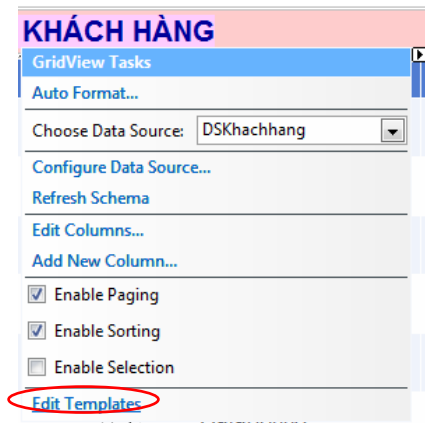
KHÁCH HÀNG

GridView Tasks

Auto Format...

Choose Data Source: DSKhachhang

Configure Data Source...

Refresh Schema

Edit Columns...

Add New Column...

Enable Paging

Enable Sorting

Enable Selection

Edit Templates